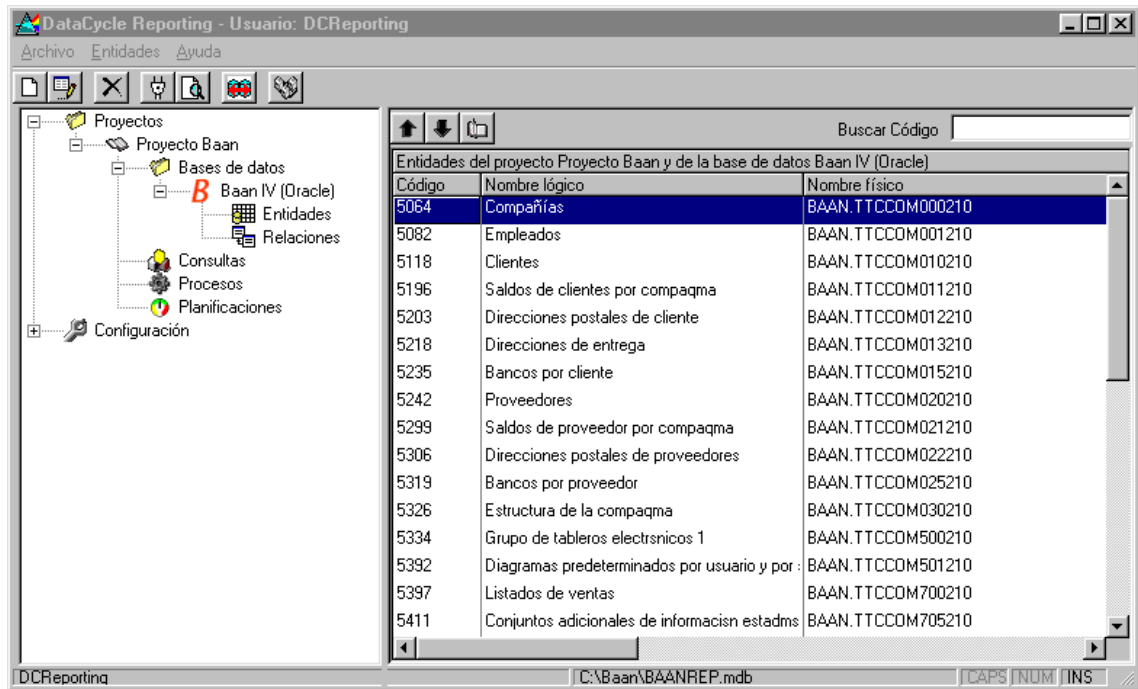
DataCycle Reporting - Usuario: DCReporting

Archivo Entidades Ayuda

Proyectos
Proyecto Baan
Bases de datos
Baan IV (Oracle)
Entidades
Relaciones
Consultas
Procesos
Planificaciones
Configuración

Buscar Código

Entidades del proyecto Proyecto Baan y de la base de datos Baan IV (Oracle)

| Código | Nombre lógico | Nombre físico |
|---|---|---|
| 5064 | Compañías | BAAN.TTCCOM000210 |
| 5082 | Empleados | BAAN.TTCCOM001210 |
| 5118 | Clientes | BAAN.TTCCOM010210 |
| 5196 | Saldos de clientes por compaqma | BAAN.TTCCOM011210 |
| 5203 | Direcciones postales de cliente | BAAN.TTCCOM012210 |
| 5218 | Direcciones de entrega | BAAN.TTCCOM013210 |
| 5235 | Bancos por cliente | BAAN.TTCCOM015210 |
| 5242 | Proveedores | BAAN.TTCCOM020210 |
| 5299 | Saldos de proveedor por compaqma | BAAN.TTCCOM021210 |
| 5306 | Direcciones postales de proveedores | BAAN.TTCCOM022210 |
| 5319 | Bancos por proveedor | BAAN.TTCCOM025210 |
| 5326 | Estructura de la compaqma | BAAN.TTCCOM030210 |
| 5334 | Grupo de tableros electrsnicos 1 | BAAN.TTCCOM500210 |
| 5392 | Diagramas predeterminados por usuario y por : | BAAN.TTCCOM501210 |
| 5397 | Listados de ventas | BAAN.TTCCOM700210 |
| 5411 | Conjuntos adicionales de informacisn estadms | BAAN.TTCCOM705210 |

DCReporting
C:\Baan\BAANREP.mdb
CAPS NUM INS